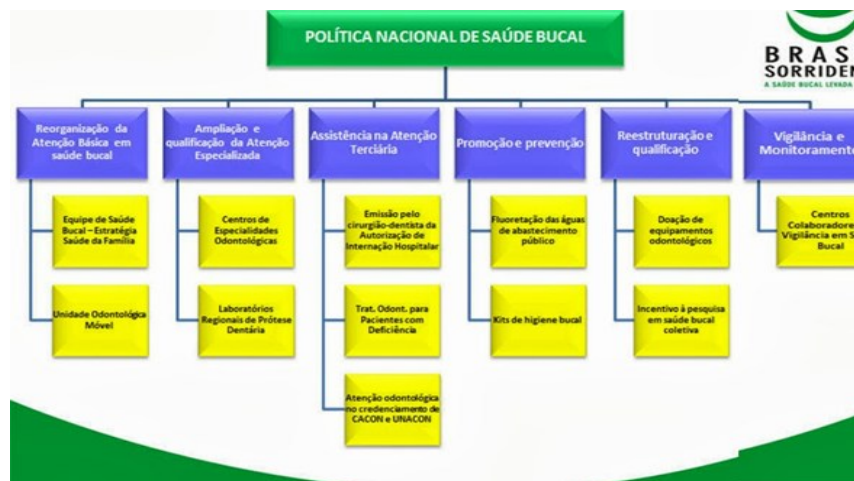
POLÍTICA NACIONAL DE SAÚDE BUCAL

BRAS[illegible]
SORRIDE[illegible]
A SAÚDE BUCAL LEVADA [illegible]

Reorganização da Atenção Básica em saúde bucal

Equipe de Saúde Bucal – Estratégia Saúde da Família

Unidade Odontológica Móvel

Ampliação e qualificação da Atenção Especializada

Centros de Especialidades Odontológicas

Laboratórios Regionais de Prótese Dentária

Assistência na Atenção Terciária

Emissão pelo cirurgião-dentista da Autorização de Internação Hospitalar

Trat. Odont. para Pacientes com Deficiência

Atenção odontológica no credenciamento de CACON e UNACON

Promoção e prevenção

Fluoretação das águas de abastecimento público

Kits de higiene bucal

Reestruturação e qualificação

Doação de equipamentos odontológicos

Incentivo à pesquisa em saúde bucal coletiva

Vigilância e Monitorament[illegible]

Centros Colaboradore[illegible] Vigilância em S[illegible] Bucal